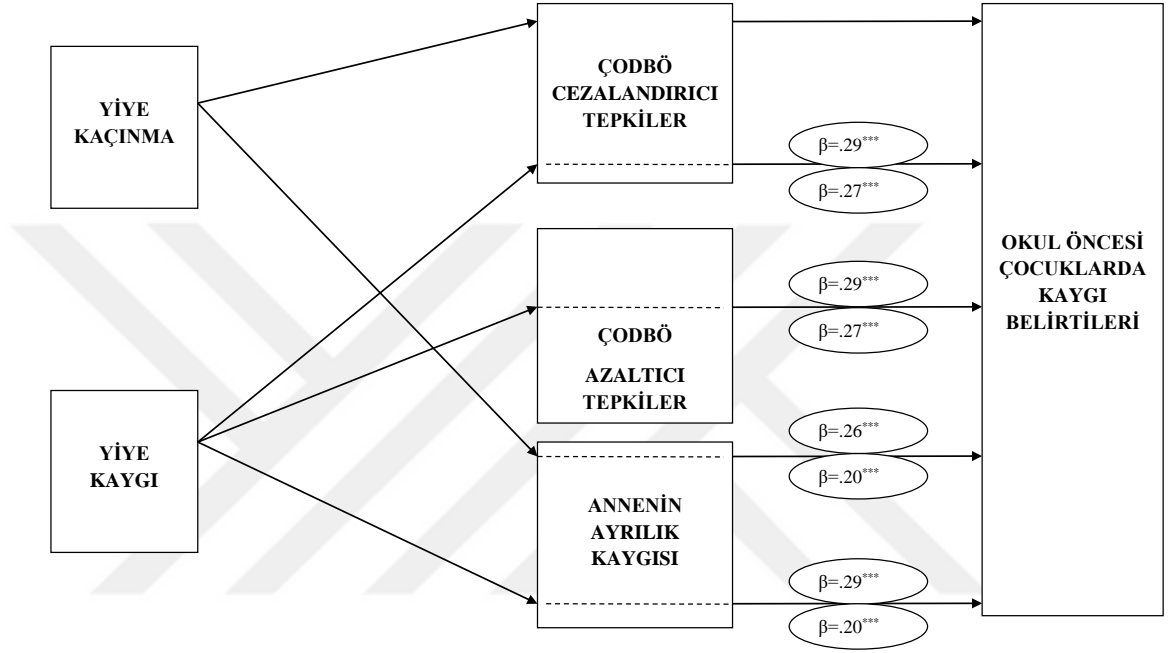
YİYE KAÇINMA

YİYE KAYGI

ÇODBÖ CEZALANDIRICI TEPKİLER

$\beta=.29^{***}$

$\beta=.27^{***}$

ÇODBÖ AZALTICI TEPKİLER

$\beta=.29^{***}$

$\beta=.27^{***}$

ANNENİN AYRILIK KAYGISI

$\beta=.26^{***}$

$\beta=.20^{***}$

$\beta=.29^{***}$

$\beta=.20^{***}$

OKUL ÖNCESİ ÇOCUKLARDA KAYGI BELİRTİLERİ